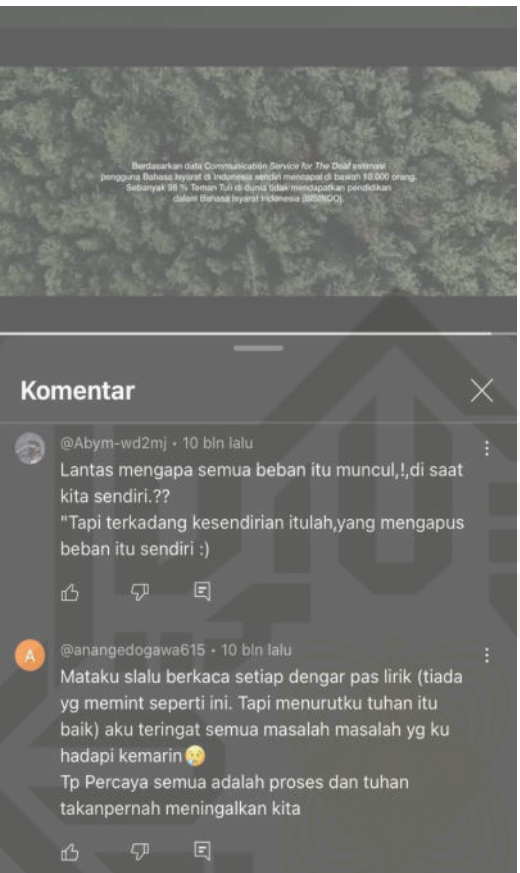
Berdasarkan data Communication Service for The Deaf estimasi pengguna Bahasa Isyarat di Indonesia sendiri mencapai di bawah 10.000 orang. Sebanyak 98 % Teman Tuli di dunia tidak mendapatkan pendidikan dalam Bahasa Isyarat Indonesia (BISINDO).

Komentar

@Abym-wd2mj • 10 bln lalu
Lantas mengapa semua beban itu muncul,!,di saat kita sendiri.??
"Tapi terkadang kesendirian itulah,yang mengapus beban itu sendiri :)

@anangedogawa615 • 10 bln lalu
Mataku slalu berkaca setiap dengar pas lirik (tiada yg memint seperti ini. Tapi menurutku tuhan itu baik) aku teringat semua masalah masalah yg ku hadapi kemarin😢
Tp Percaya semua adalah proses dan tuhan takanpernah meningalkan kita